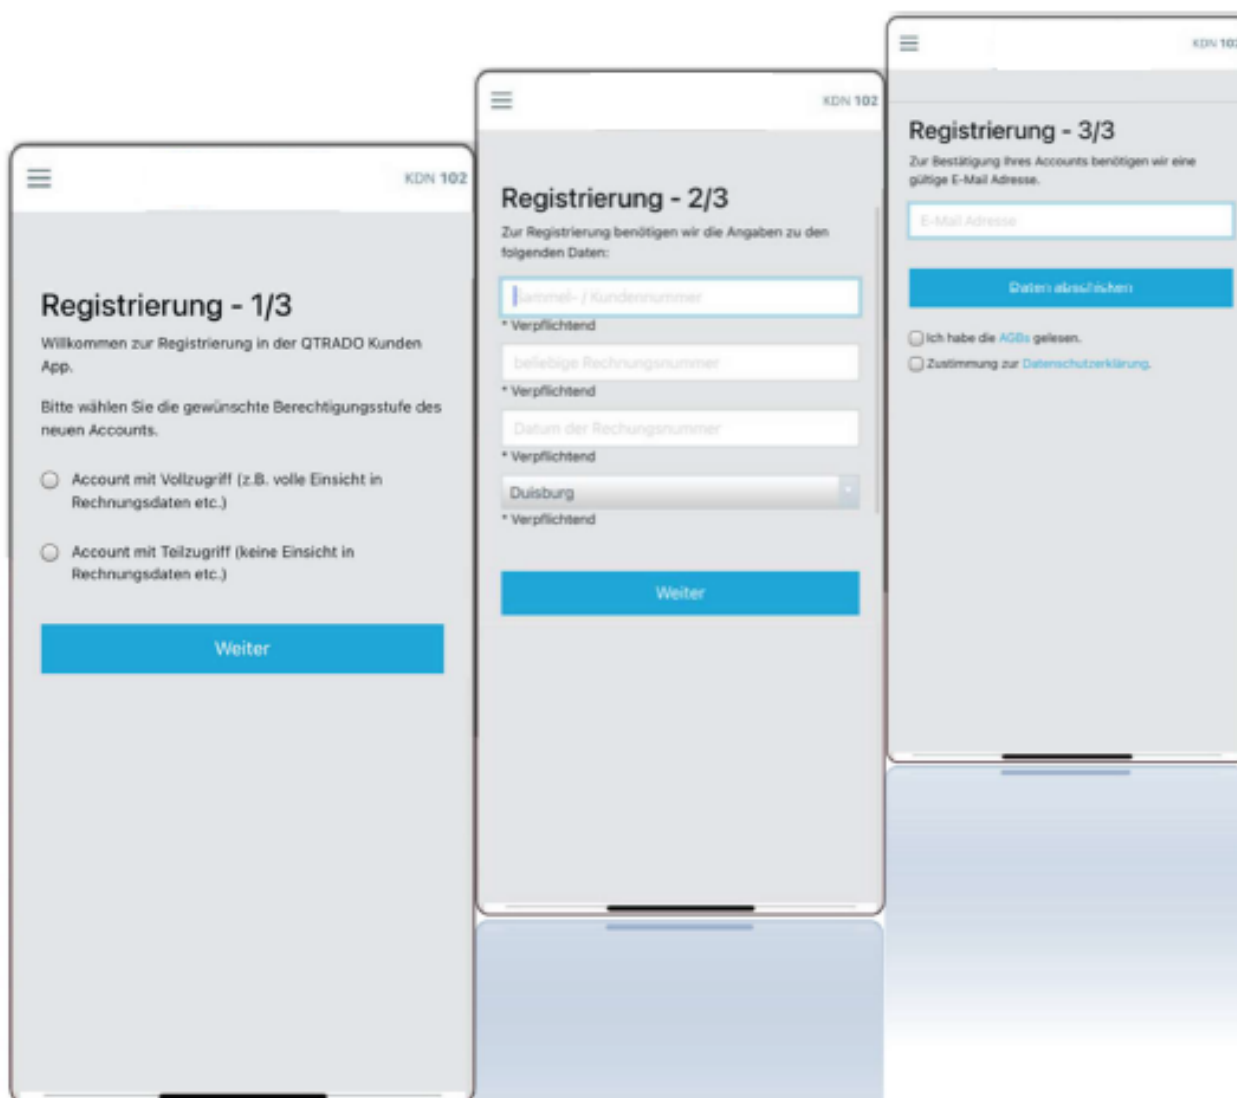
KDN 102

Registrierung - 1/3

Willkommen zur Registrierung in der QTRADO Kunden App.

Bitte wählen Sie die gewünschte Berechtigungsstufe des neuen Accounts.

Account mit Vollzugriff (z.B. volle Einsicht in Rechnungsdaten etc.)

Account mit Teilzugriff (keine Einsicht in Rechnungsdaten etc.)

Weiter

KDN 102

Registrierung - 2/3

Zur Registrierung benötigen wir die Angaben zu den folgenden Daten:

Sammel- / Kundennummer

* Verpflichtend

beliebige Rechnungsnummer

* Verpflichtend

Datum der Rechungsnummer

* Verpflichtend

Duisburg

* Verpflichtend

Weiter

KDN 10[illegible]

Registrierung - 3/3

Zur Bestätigung Ihres Accounts benötigen wir eine gültige E-Mail Adresse.

E-Mail Adresse

Daten abschicken

Ich habe die AGBs gelesen.

Zustimmung zur Datenschutzerklärung.